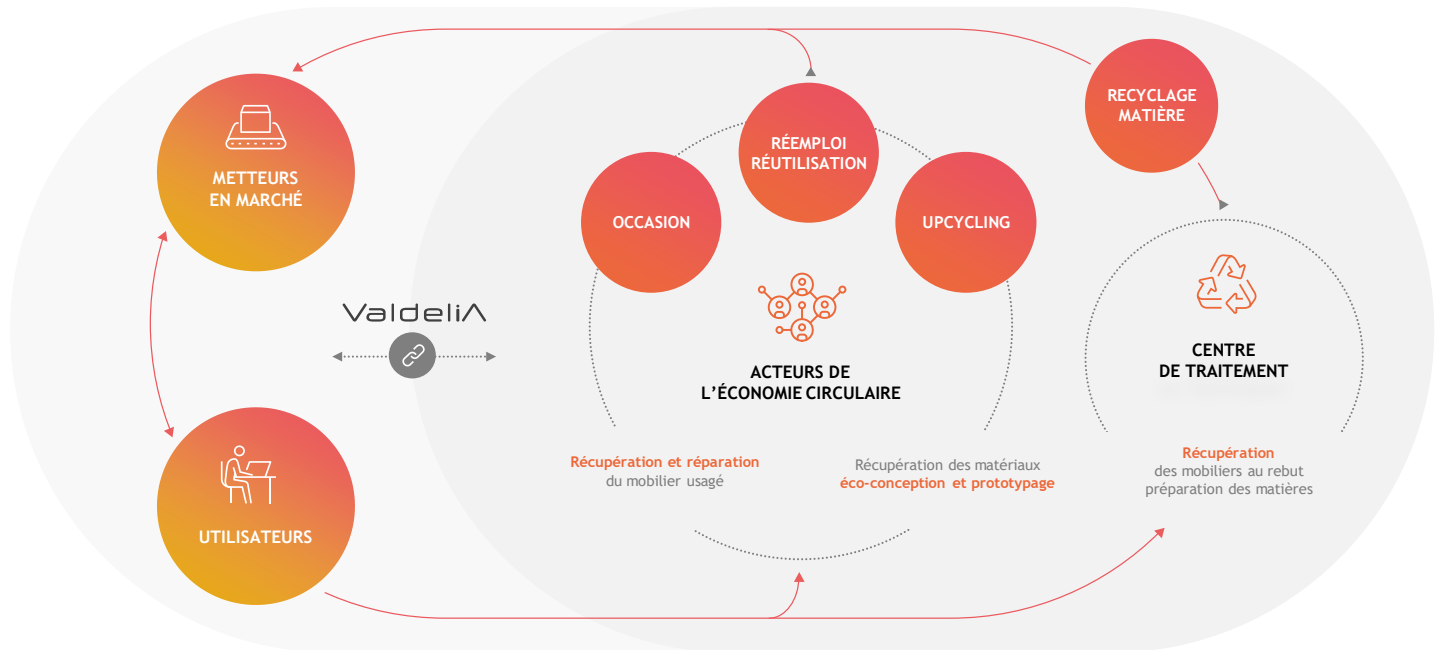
METTEURS EN MARCHÉ

UTILISATEURS

ValdeliA

RÉEMPLOI RÉUTILISATION

OCCASION

UPCYCLING

RECYCLAGE MATIÈRE

ACTEURS DE L'ÉCONOMIE CIRCULAIRE

CENTRE DE TRAITEMENT

Récupération et réparation du mobilier usagé

Récupération des matériaux éco-conception et prototypage

Récupération des mobiliers au rebut préparation des matières